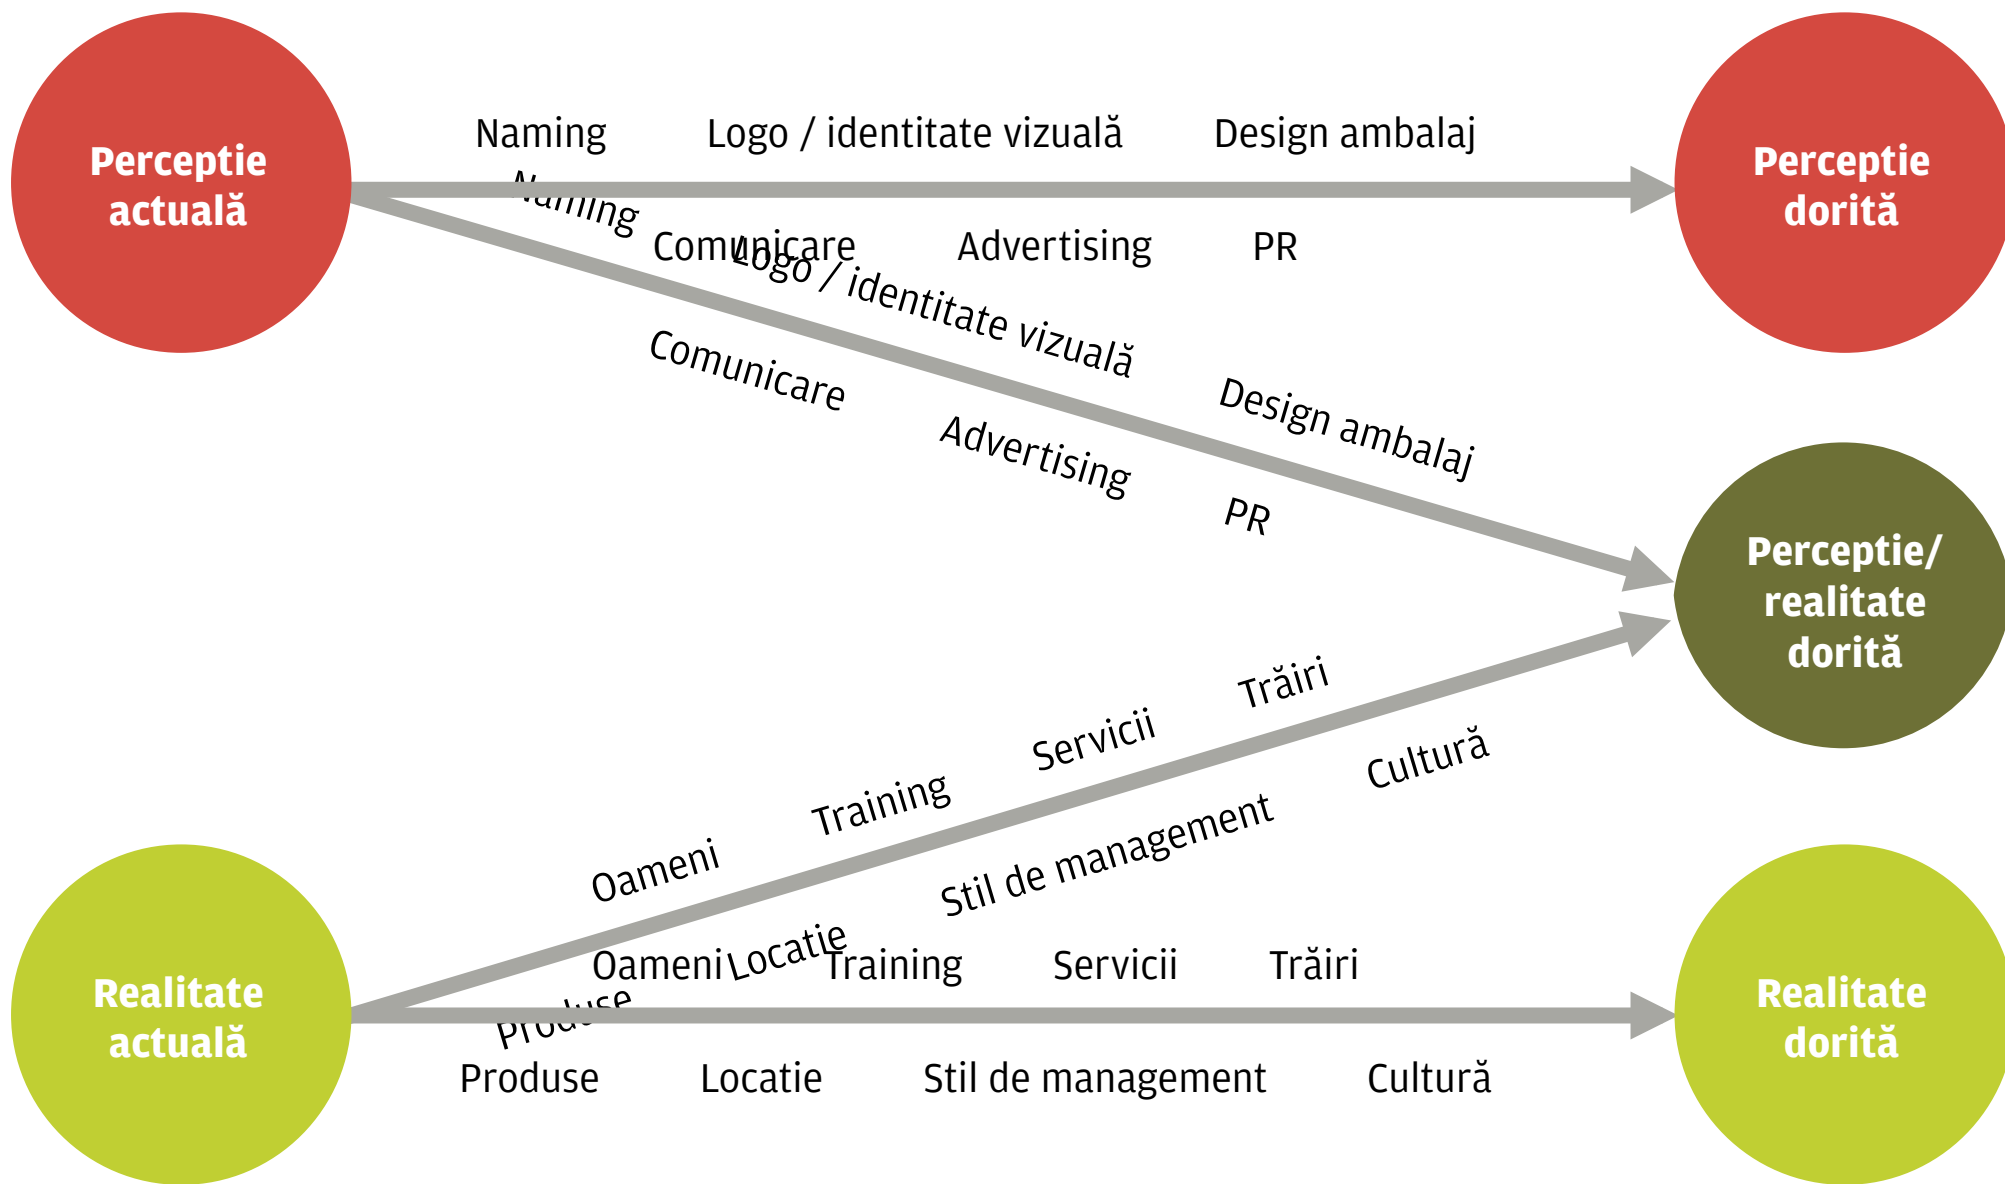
Perceptie actuală

Naming

Logo / identitate vizuală

Design ambalaj

Perceptie dorită

Naming

Comunicare

Advertising

PR

Logo / identitate vizuală

Comunicare

Design ambalaj

Advertising

PR

Perceptie/ realitate dorită

Trăiri

Servicii

Cultură

Training

Stil de management

Oameni

Locatie

Oameni

Training

Servicii

Trăiri

Produse

Realitate actuală

Realitate dorită

Produse

Locatie

Stil de management

Cultură